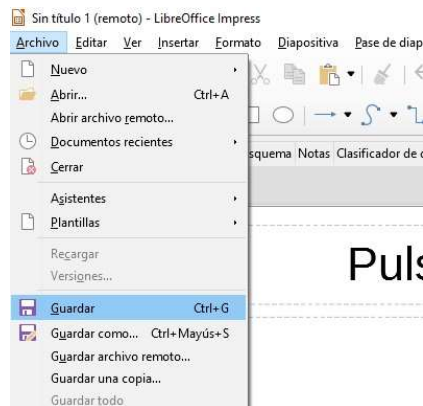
Sin título 1 (remoto) - LibreOffice Impress

Archivo Editar Ver Insertar Formato Diapositiva Pase de diap

Nuevo
Abrir... Ctrl+A
Abrir archivo remoto...
Documentos recientes
Cerrar
Asistentes
Plantillas
Recargar
Versiones...
Guardar Ctrl+G
Guardar como... Ctrl+Mayús+S
Guardar archivo remoto...
Guardar una copia...
Guardar todo

squema Notas Clasificador de

Puls